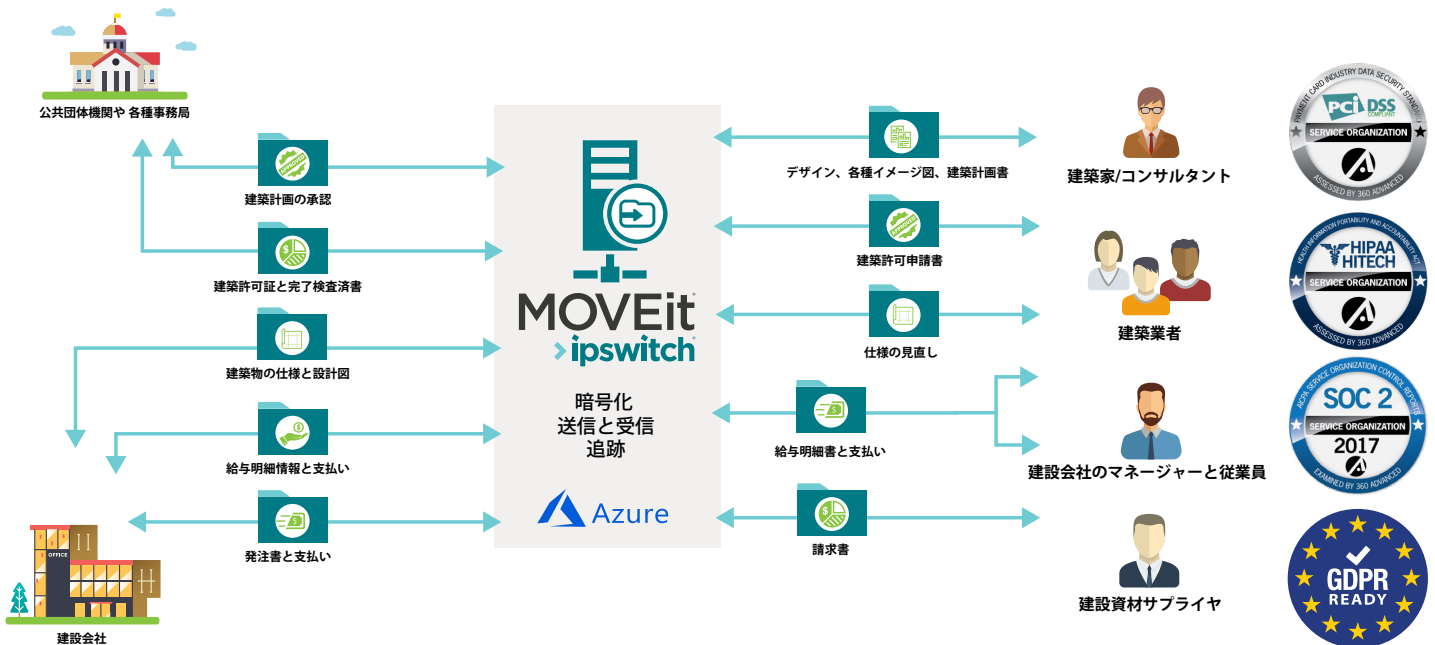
公共団体機関や 各種事務局

建築計画の承認

建築許可証と完了検査済書

建築物の仕様と設計図

給与明細情報と支払い

発注書と支払い

OFFICE

建設会社

MOVEit
ipswitch

暗号化
送信と受信
追跡

Azure

デザイン、各種イメージ図、建築計画書

建築許可申請書

仕様の見直し

給与明細書と支払い

請求書

建築家/コンサルタント

建築業者

建設会社のマネージャーと従業員

建設資材サプライヤ

PAYMENT CARD INDUSTRY DATA SECURITY STANDARD
PCI DSS COMPLIANT
SERVICE ORGANIZATION
ASSESSED BY 360 ADVANCED

HEALTH INFORMATION PORTABILITY AND ACCOUNTABILITY ACT
HIPAA HITECH
SERVICE ORGANIZATION
ASSESSED BY 360 ADVANCED

AICPA SERVICE ORGANIZATION CONTROL REPORTS
SOC 2
SERVICE ORGANIZATION
2017
EXAMINED BY 360 ADVANCED

GDPR
READY